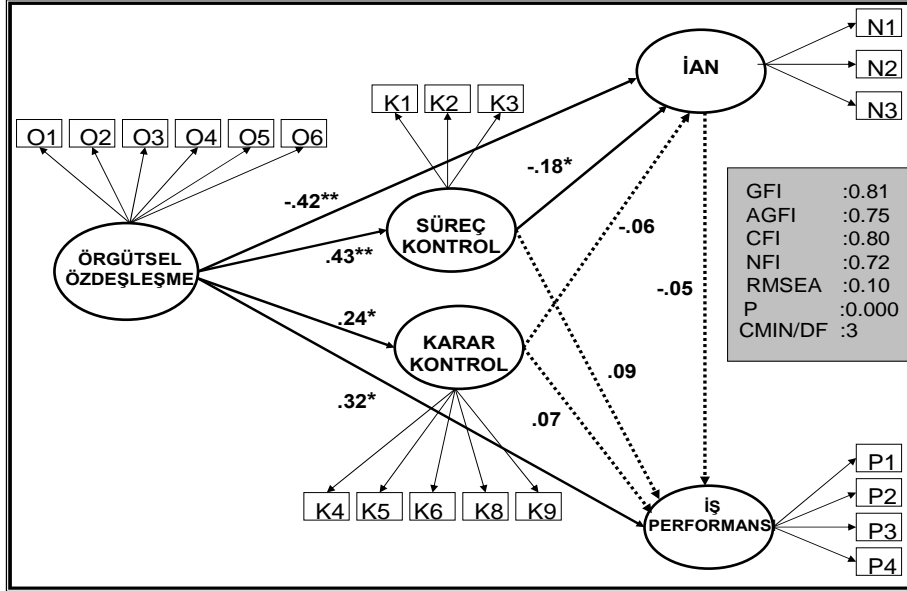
N1
N2
N3
İAN
K1 K2 K3
O1 O2 O3 O4 O5 O6
-.18*
-.42**
SÜREÇ KONTROL
-.06
.43**
ÖRGÜTSEL ÖZDEŞLEŞME
-.05
.24*
KARAR KONTROL
.09
.32*
.07

| GFI | :0.81 |
|---|---|
| AGFI | :0.75 |
| CFI | :0.80 |
| NFI | :0.72 |
| RMSEA | :0.10 |
| P | :0.000 |
| CMIN/DF | :3 |

K4 K5 K6 K8 K9
İŞ PERFORMANS
P1
P2
P3
P4